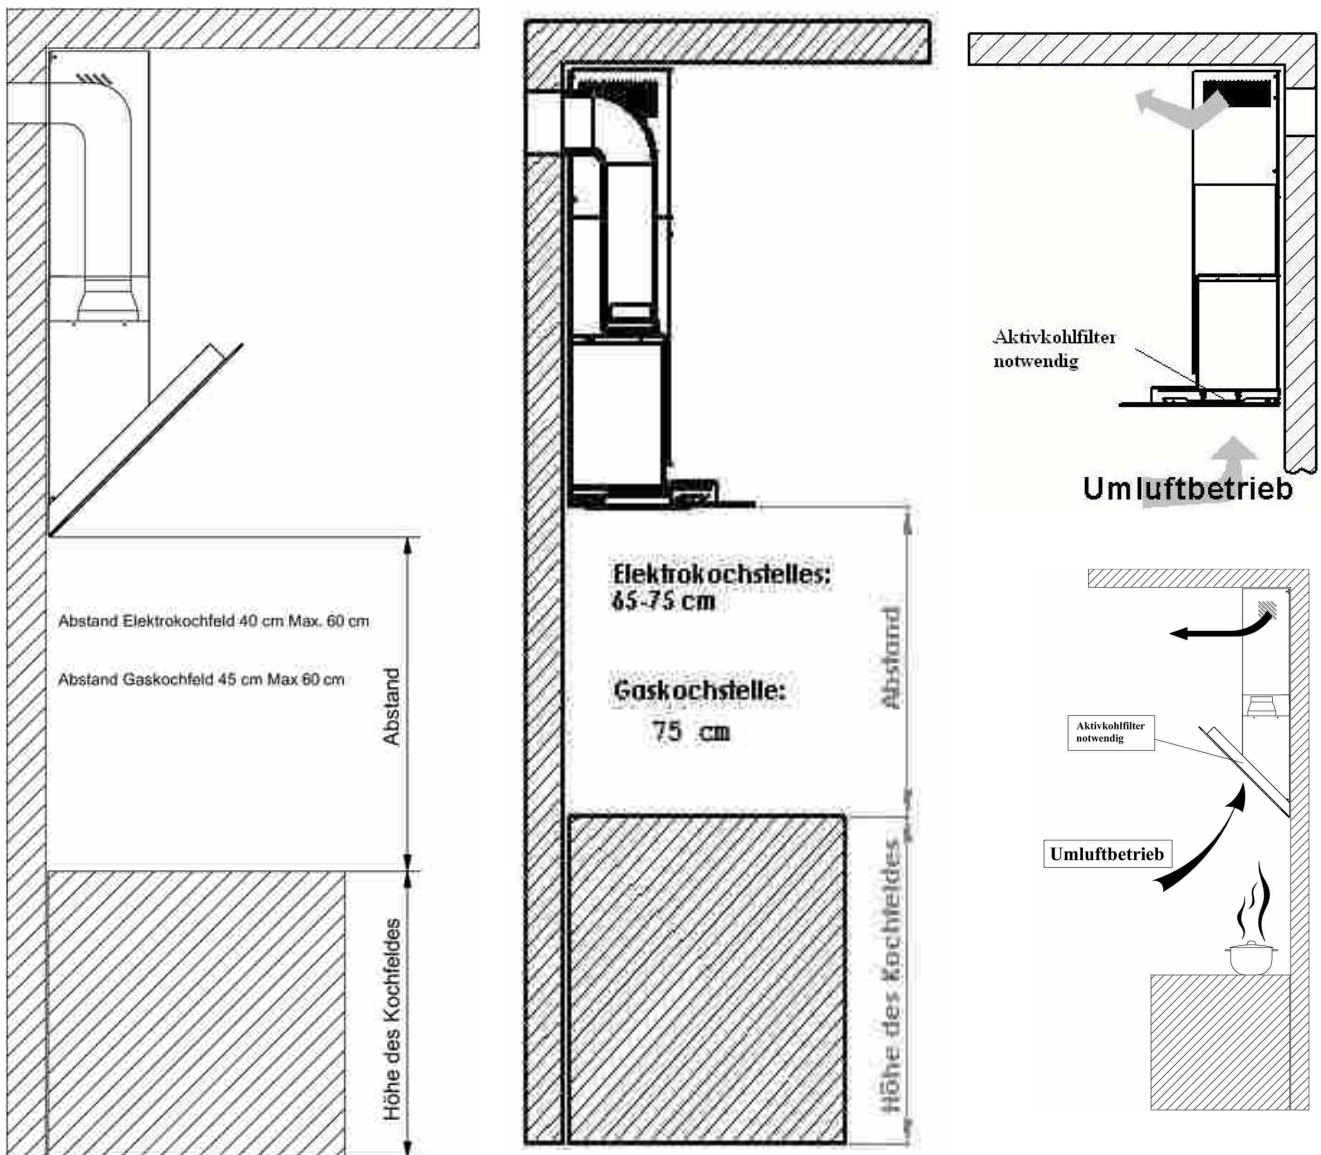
Abstand Elektrokochfeld 40 cm Max. 60 cm

Abstand Gaskochfeld 45 cm Max 60 cm

Abstand

Höhe des Kochfeldes

Elektrokochstelles:
65-75 cm

Gaskochstelle:
75 cm

Abstand

Höhe des Kochfeldes

Aktivkohlfilter notwendig

Umluftbetrieb

Aktivkohlfilter notwendig

Umluftbetrieb